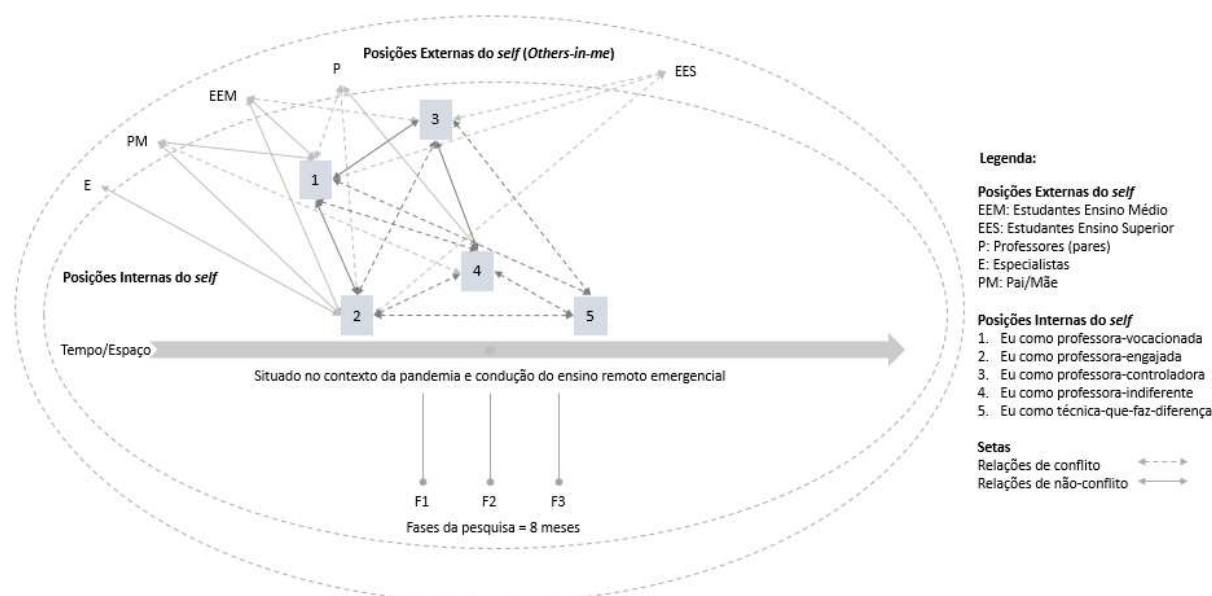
Posições Externas do *self* (*Others-in-me*)

P

EES

EEM

3

PM

1

E

Posições Internas do *self*

4

2

5

Tempo/Espaço

Situado no contexto da pandemia e condução do ensino remoto emergencial

F1

F2

F3

Fases da pesquisa = 8 meses

Legenda:

Posições Externas do *self*
EEM: Estudantes Ensino Médio
EES: Estudantes Ensino Superior
P: Professores (pares)
E: Especialistas
PM: Pai/Mãe

Posições Internas do *self*
1. Eu como professora-vocacionada
2. Eu como professora-engajada
3. Eu como professora-controladora
4. Eu como professora-indiferente
5. Eu como técnica-que-faz-diferença

Setas
Relações de conflito
Relações de não-conflito